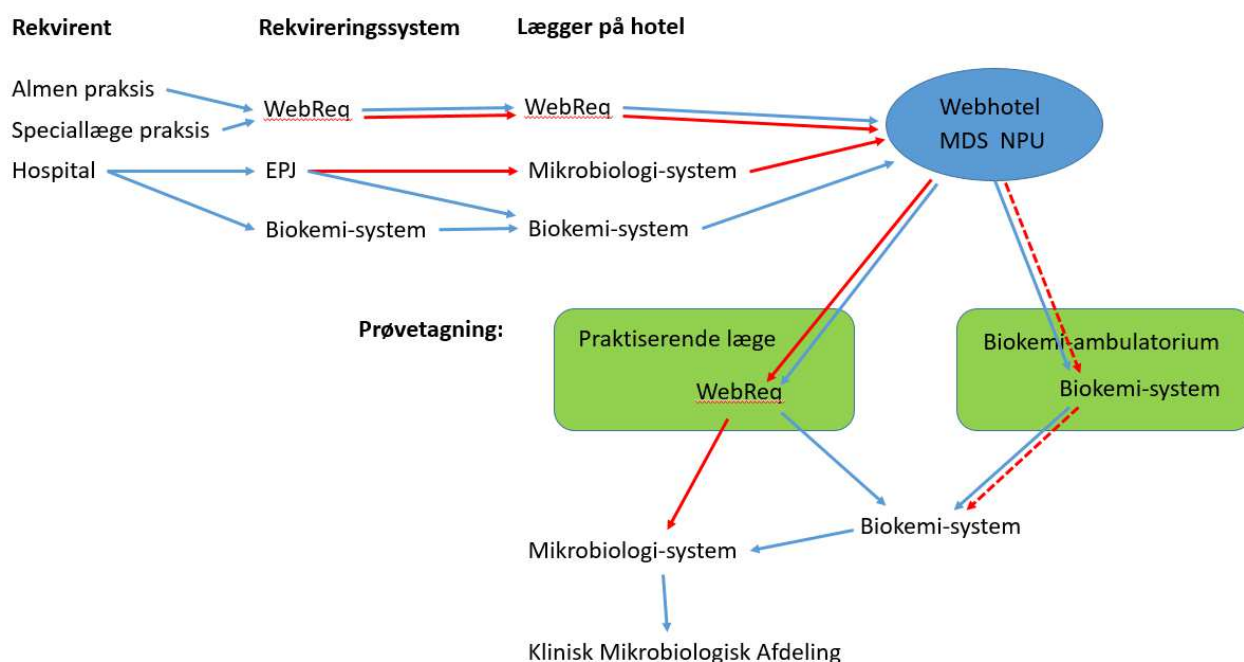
Rekvirent

Rekvireringssystem

Lægger på hotel

Almen praksis

Speciallæge praksis

Hospital

WebReq

EPJ

Biokemi-system

WebReq

Mikrobiologi-system

Biokemi-system

Webhotel
MDS NPU

Prøvetagning:

Praktiserende læge

WebReq

Biokemi-ambulatorium

Biokemi-system

Biokemi-system

Mikrobiologi-system

Klinisk Mikrobiologisk Afdeling